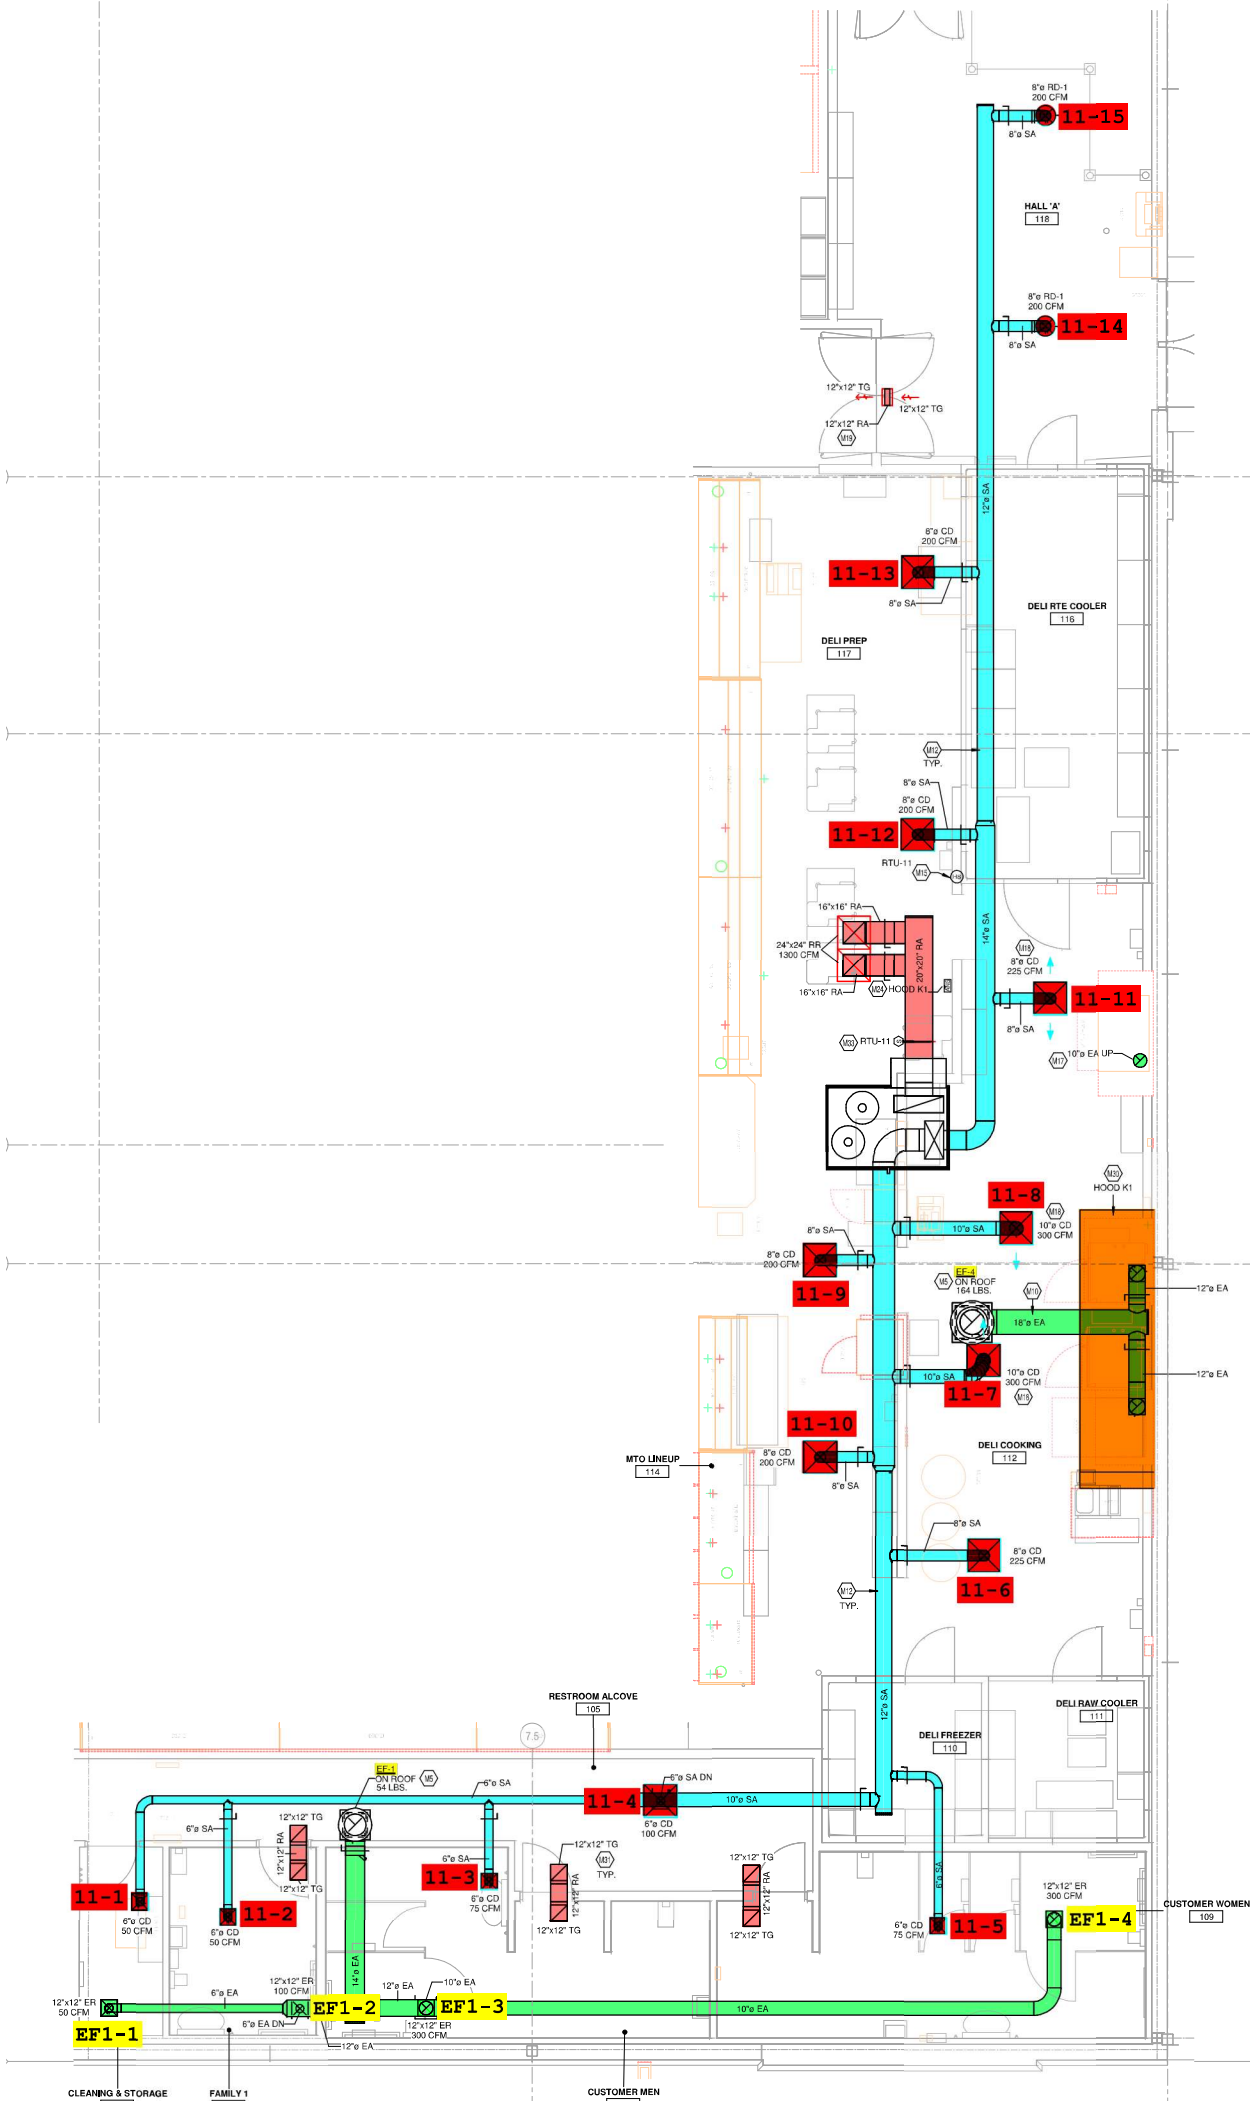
8"ø RD-1
200 CFM
11-15
8"ø SA

HALL 'A'
118

8"ø RD-1
200 CFM
11-14
8"ø SA

12"x12" TG
12"x12" TG
12"x12" RA
M19

12"ø SA

8"ø CD
200 CFM
11-13
8"ø SA

DELI RTE COOLER
116

DELI PREP
117

M12
TYP.

8"ø SA
8"ø CD
200 CFM
11-12

RTU-11
M12

16"x16" RA
24"x24" RR
1300 CFM
20"x20" RA
M24 HOOD K1
16"x16" RA
M33 RTU-11

14"ø SA

M18
8"ø CD
225 CFM
11-11
8"ø SA
M17 10"ø EA UP

11-8
M18
10"ø CD
300 CFM
10"ø SA

M30
HOOD K1

8"ø SA
8"ø CD
200 CFM
11-9

EF-4
M5 ON ROOF
164 LBS.
M10
18"ø EA
12"ø EA
12"ø EA

10"ø SA
11-7
10"ø CD
300 CFM
M18

11-10
8"ø CD
200 CFM
8"ø SA

MTO LINEUP
114

DELI COOKING
112

8"ø SA
8"ø CD
225 CFM
11-6

M12
TYP.

RESTROOM ALCOVE
105

7.5

12"ø SA

DELI RAW COOLER
111

DELI FREEZER
110

EF-1
ON ROOF M5
54 LBS.
6"ø SA
11-4
6"ø SA DN
6"ø CD
100 CFM
10"ø SA

12"x12" TG
6"ø SA
12"x12" RA
12"x12" TG

6"ø SA
11-3
6"ø CD
75 CFM

12"x12" TG
M31
TYP.
12"x12" RA
12"x12" TG

12"x12" TG
12"x12" RA
12"x12" TG

6"ø SA
6"ø CD
75 CFM
11-5

12"x12" ER
300 CFM
EF1-4
CUSTOMER WOMEN
109

11-1
6"ø CD
50 CFM

11-2
6"ø CD
50 CFM

14"ø EA

12"x12" ER
100 CFM
6"ø EA
12"ø EA
10"ø EA

12"x12" ER
50 CFM
EF1-1
6"ø EA DN
EF1-2
EF1-3
12"x12" ER
300 CFM
12"ø EA
10"ø EA

CLEANING & STORAGE
FAMILY 1
CUSTOMER MEN